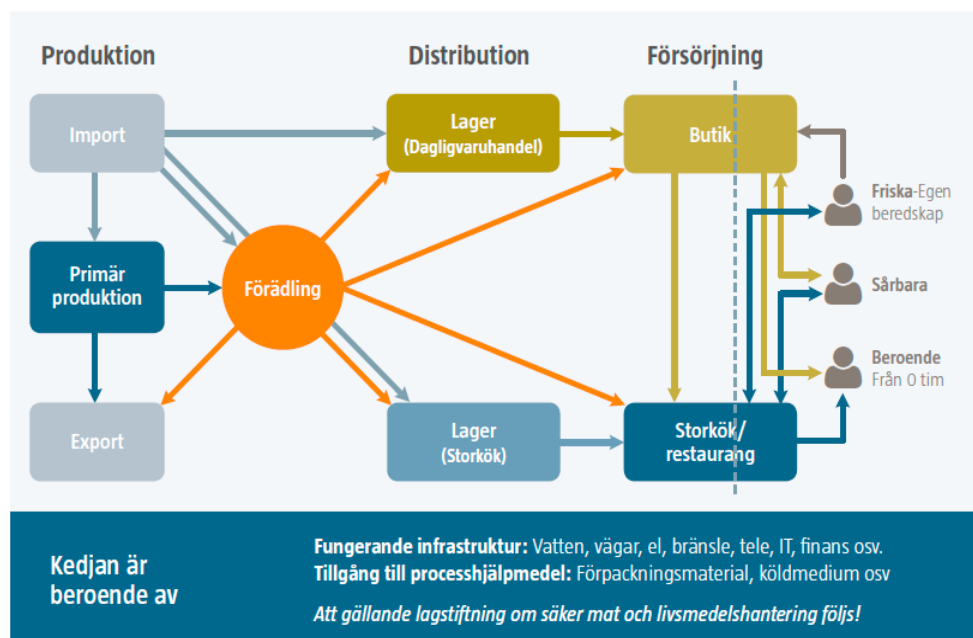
Produktion

Distribution

Försörjning

Import

Lager
(Dagligvaruhandel)

Butik

Friska-Egen beredskap

Primär produktion

Förädling

Sårbara

Beroende
Från 0 tim

Export

Lager
(Storkök)

Storkök/
restaurang

Kedjan är beroende av

Fungerande infrastruktur: Vatten, vägar, el, bränsle, tele, IT, finans osv.
Tillgång till processhjälpmedel: Förpackningsmaterial, köldmedium osv

Att gällande lagstiftning om säker mat och livsmedelshantering följs!